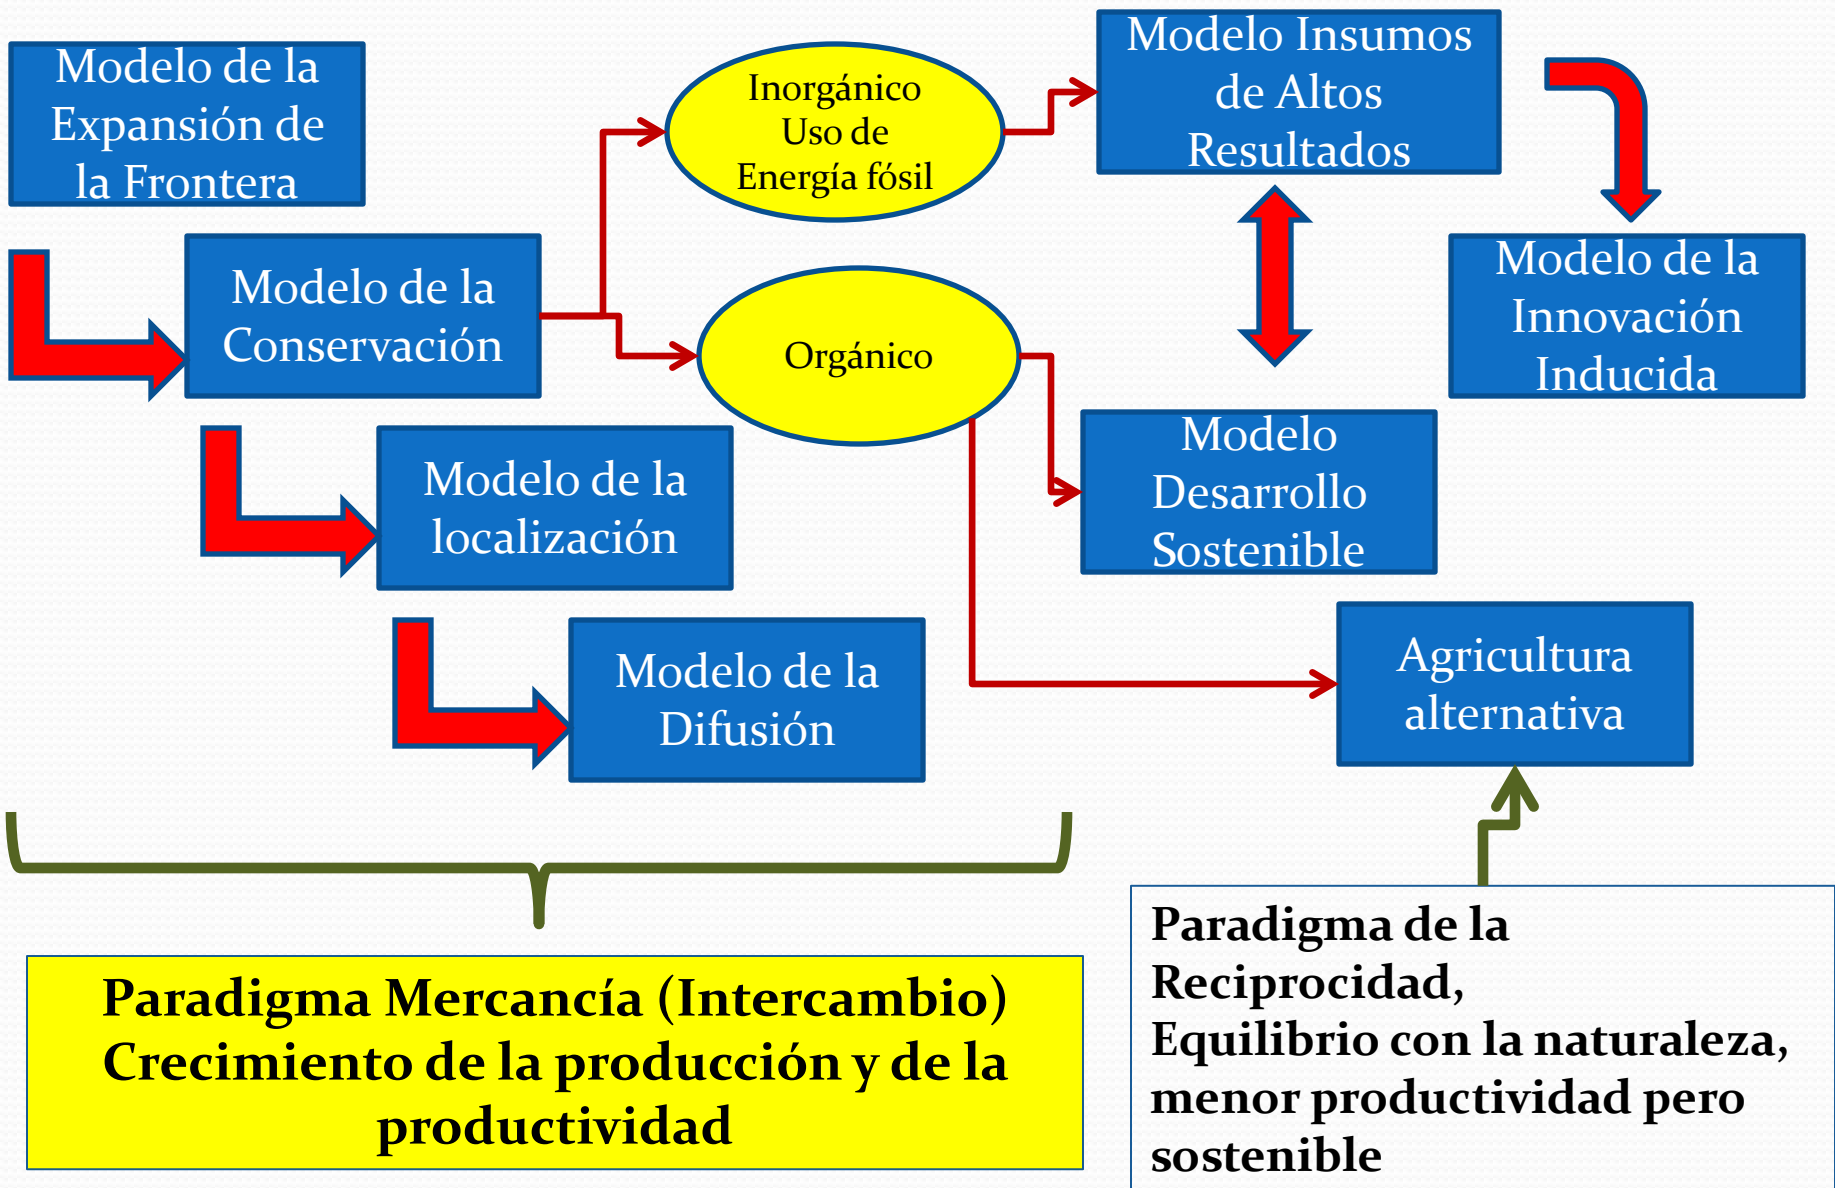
Modelo de la Expansión de la Frontera

Modelo de la Conservación

Modelo de la localización

Modelo de la Difusión

Inorgánico Uso de Energía fósil

Orgánico

Modelo Insumos de Altos Resultados

Modelo de la Innovación Inducida

Modelo Desarrollo Sostenible

Agricultura alternativa

Paradigma Mercancía (Intercambio) Crecimiento de la producción y de la productividad

Paradigma de la Reciprocidad, Equilibrio con la naturaleza, menor productividad pero sostenible